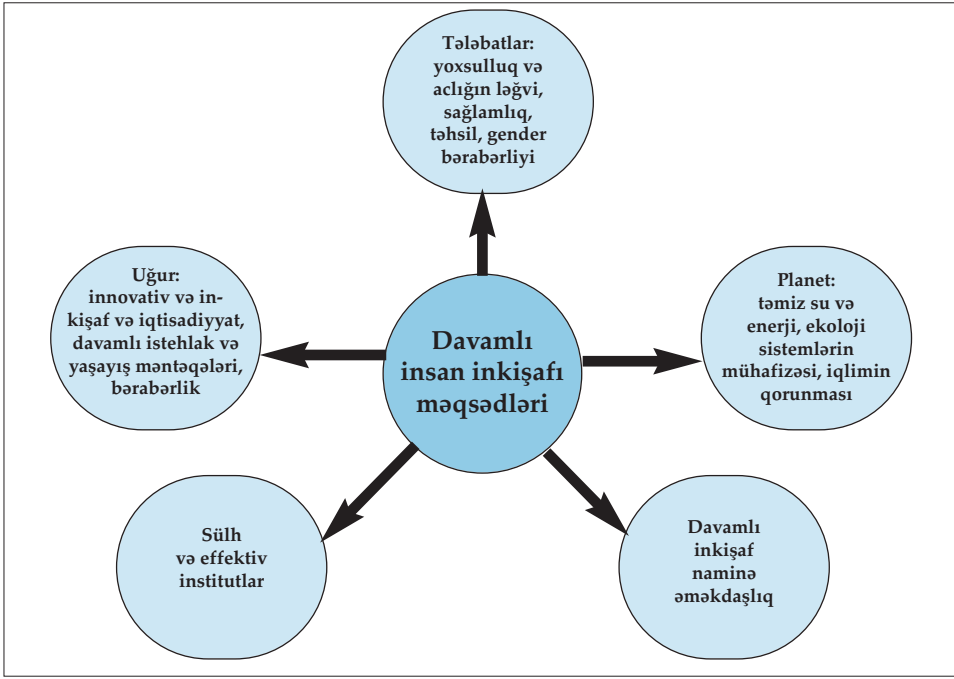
Tələbatlar: yoxsulluq və aclığın ləğvi, sağlamlıq, təhsil, gender bərabərliyi

Uğur: innovativ və inkişaf və iqtisadiyyat, davamlı istehlak və yaşayış məntəqələri, bərabərlik

Davamlı insan inkişafı məqsədləri

Planet: təmiz su və enerji, ekoloji sistemlərin mühafizəsi, iqlimin qorunması

Sülh və effektiv institutlar

Davamlı inkişaf naminə əməkdaşlıq